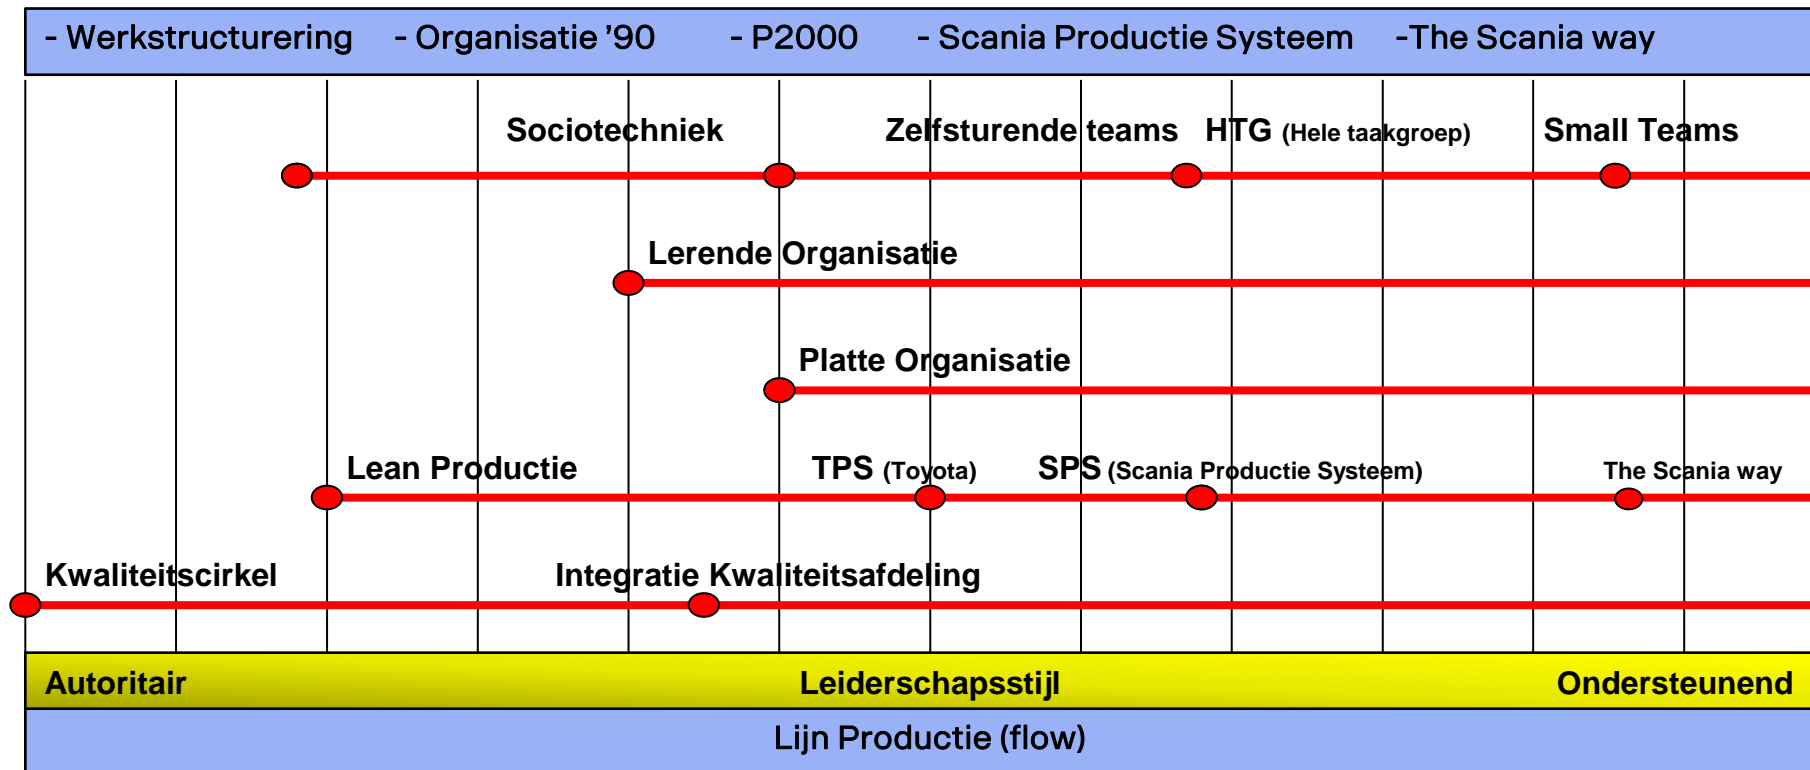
- Werkstructurering - Organisatie '90 - P2000 - Scania Productie Systeem -The Scania way

Sociotechniek

Zelfsturende teams

HTG (Hele taakgroep)

Small Teams

Lerende Organisatie

Platte Organisatie

Lean Productie

TPS (Toyota)

SPS (Scania Productie Systeem)

The Scania way

Kwaliteitscirkel

Integratie Kwaliteitsafdeling

Autoritair Leiderschapsstijl Ondersteunend

Lijn Productie (flow)